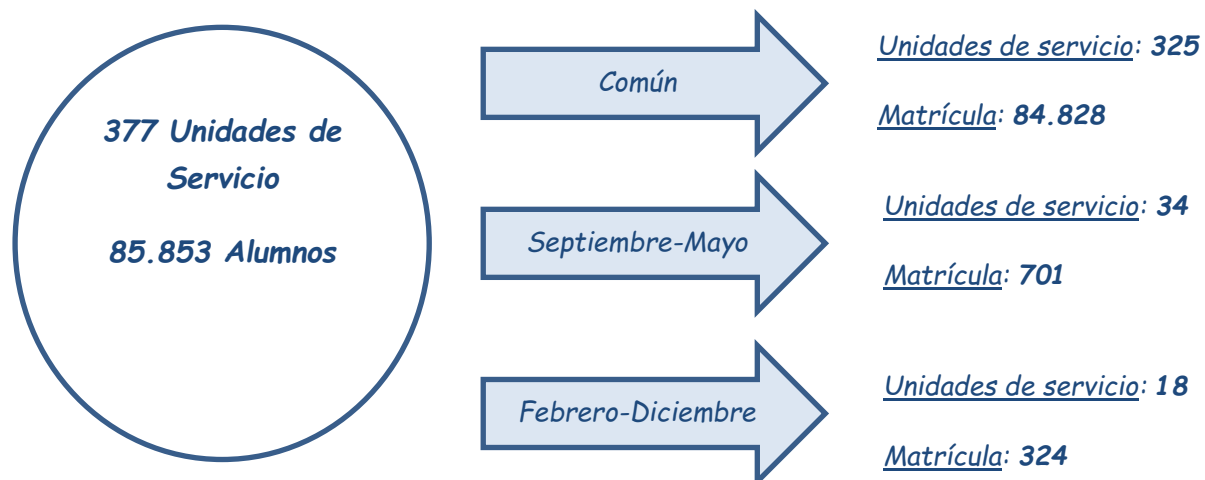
377 Unidades de Servicio

85.853 Alumnos

Común

Unidades de servicio: 325

Matrícula: 84.828

Septiembre-Mayo

Unidades de servicio: 34

Matrícula: 701

Febrero-Diciembre

Unidades de servicio: 18

Matrícula: 324